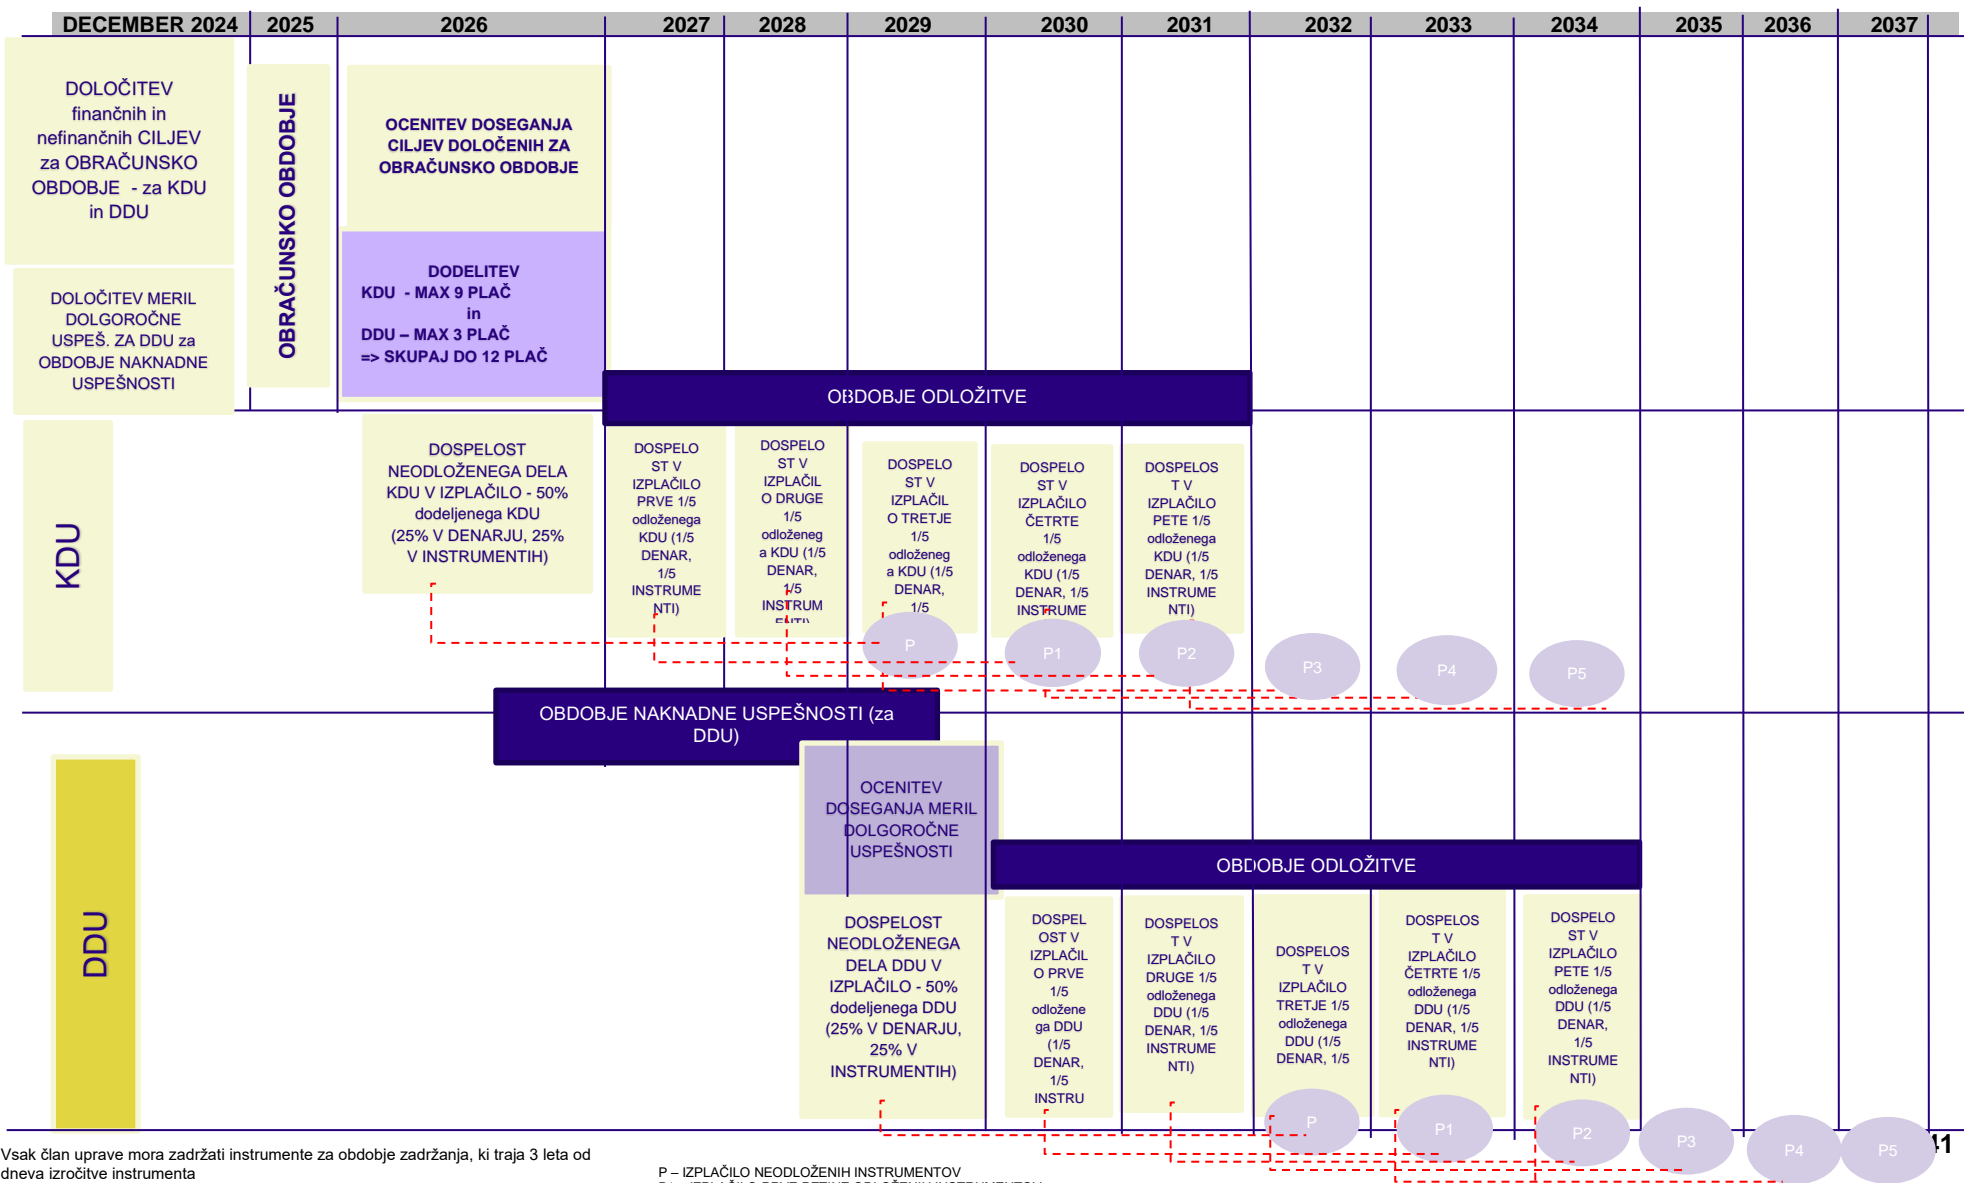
DECEMBER 2024 | 2025 | 2026 | 2027 | 2028 | 2029 | 2030 | 2031 | 2032 | 2033 | 2034 | 2035 | 2036 | 2037

DOLOČITEV finančnih in nefinančnih CILJEV za OBRAČUNSKO OBDOBJE - za KDU in DDU

DOLOČITEV MERIL DOLGOROČNE USPEŠ. ZA DDU za OBDOBJE NAKNADNE USPEŠNOSTI

OBRAČUNSKO OBDOBJE

OCENITEV DOSEGANJA CILJEV DOLOČENIH ZA OBRAČUNSKO OBDOBJE

DODELITEV
KDU - MAX 9 PLAČ
in
DDU – MAX 3 PLAČ
=> SKUPAJ DO 12 PLAČ

OBDOBJE ODLOŽITVE

KDU

DOSPELOST NEODLOŽENEGA DELA KDU V IZPLAČILO - 50% dodeljenega KDU (25% V DENARJU, 25% V INSTRUMENTIH)

DOSPELOST V IZPLAČILO PRVE 1/5 odloženega KDU (1/5 DENAR, 1/5 INSTRUMENTI)

DOSPELOST V IZPLAČILO DRUGE 1/5 odloženega KDU (1/5 DENAR, 1/5 INSTRUM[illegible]

DOSPELOST V IZPLAČILO TRETJE 1/5 odloženega KDU (1/5 DENAR, 1/5

DOSPELOST V IZPLAČILO ČETRTE 1/5 odloženega KDU (1/5 DENAR, 1/5 INSTRUME

DOSPELOST V IZPLAČILO PETE 1/5 odloženega KDU (1/5 DENAR, 1/5 INSTRUMENTI)

P
P1
P2
P3
P4
P5

OBDOBJE NAKNADNE USPEŠNOSTI (za DDU)

OCENITEV DOSEGANJA MERIL DOLGOROČNE USPEŠNOSTI

OBDOBJE ODLOŽITVE

DDU

DOSPELOST NEODLOŽENEGA DELA DDU V IZPLAČILO - 50% dodeljenega DDU (25% V DENARJU, 25% V INSTRUMENTIH)

DOSPELOST V IZPLAČILO PRVE 1/5 odloženega DDU (1/5 DENAR, 1/5 INSTRU

DOSPELOST V IZPLAČILO DRUGE 1/5 odloženega DDU (1/5 DENAR, 1/5 INSTRUMENTI)

DOSPELOST V IZPLAČILO TRETJE 1/5 odloženega DDU (1/5 DENAR, 1/5

DOSPELOST V IZPLAČILO ČETRTE 1/5 odloženega DDU (1/5 DENAR, 1/5 INSTRUMENTI)

DOSPELOST V IZPLAČILO PETE 1/5 odloženega DDU (1/5 DENAR, 1/5 INSTRUMENTI)

P
P1
P2
P3
P4
P5

Vsak član uprave mora zadržati instrumente za obdobje zadržanja, ki traja 3 leta od dneva izročitve instrumenta

P – IZPLAČILO NEODLOŽENIH INSTRUMENTOV
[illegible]

41